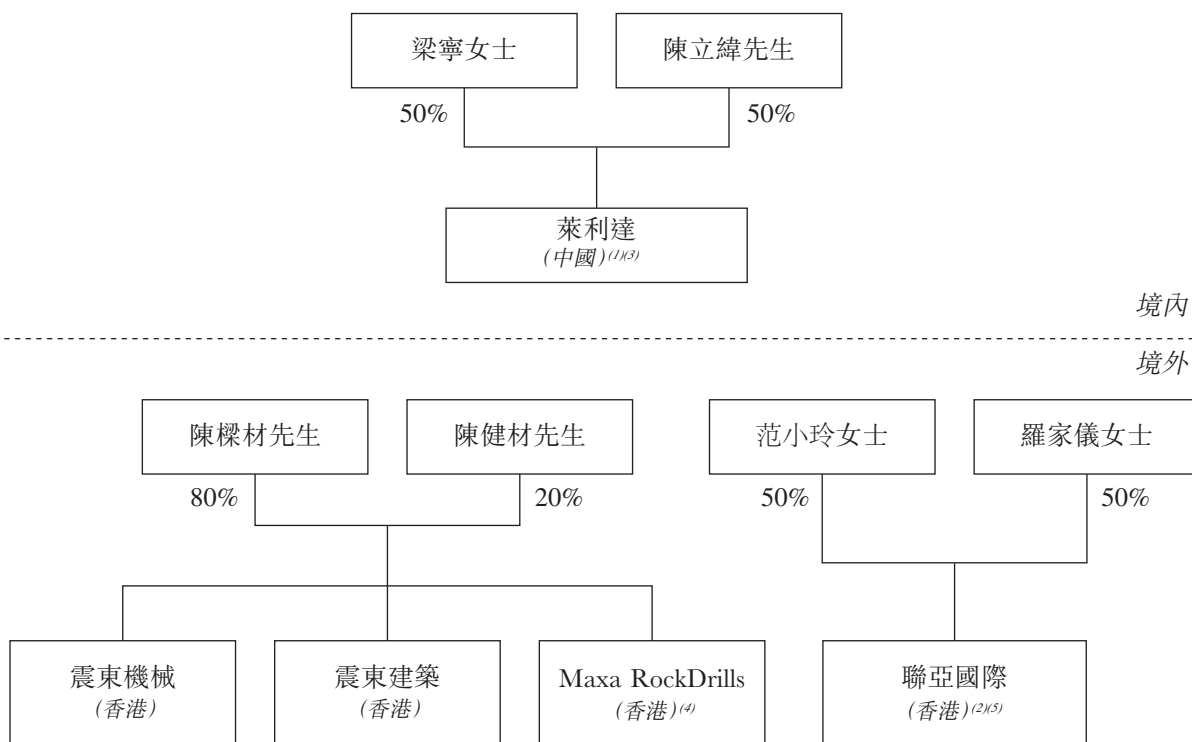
梁寧女士

陳立緯先生

50%

50%

萊利達
(中國)$^{(1)(3)}$

境內

境外

陳樑材先生

陳健材先生

范小玲女士

羅家儀女士

80%

20%

50%

50%

震東機械
(香港)

震東建築
(香港)

Maxa RockDrills
(香港)$^{(4)}$

聯亞國際
(香港)$^{(2)(5)}$